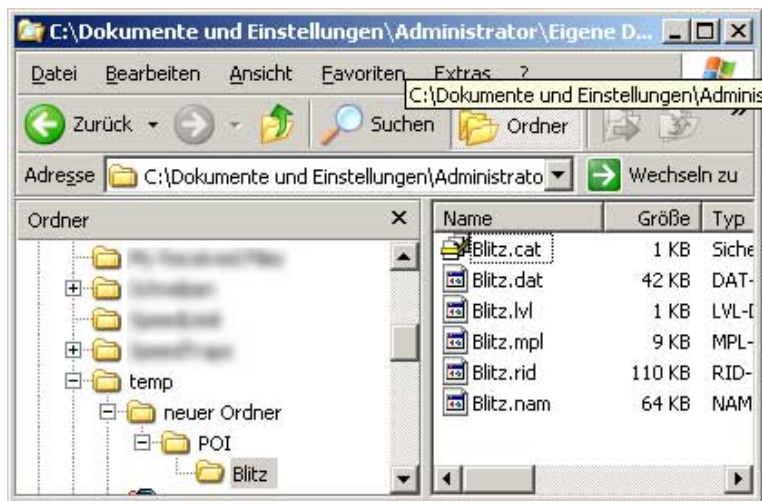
C:\Dokumente und Einstellungen\Administrator\Eigene D...

Datei Bearbeiten Ansicht Favoriten Extras ?

C:\Dokumente und Einstellungen\Adminis

Zurück Suchen Ordner

Adresse C:\Dokumente und Einstellungen\Administrato Wechseln zu

Ordner

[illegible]
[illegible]
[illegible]
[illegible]
temp
neuer Ordner
POI
Blitz

| Name | Größe | Typ |
|---|---|---|
| Blitz.cat | 1 KB | Siche |
| Blitz.dat | 42 KB | DAT- |
| Blitz.lvl | 1 KB | LVL-I |
| Blitz.mpl | 9 KB | MPL- |
| Blitz.rid | 110 KB | RID- |
| Blitz.nam | 64 KB | NAM |